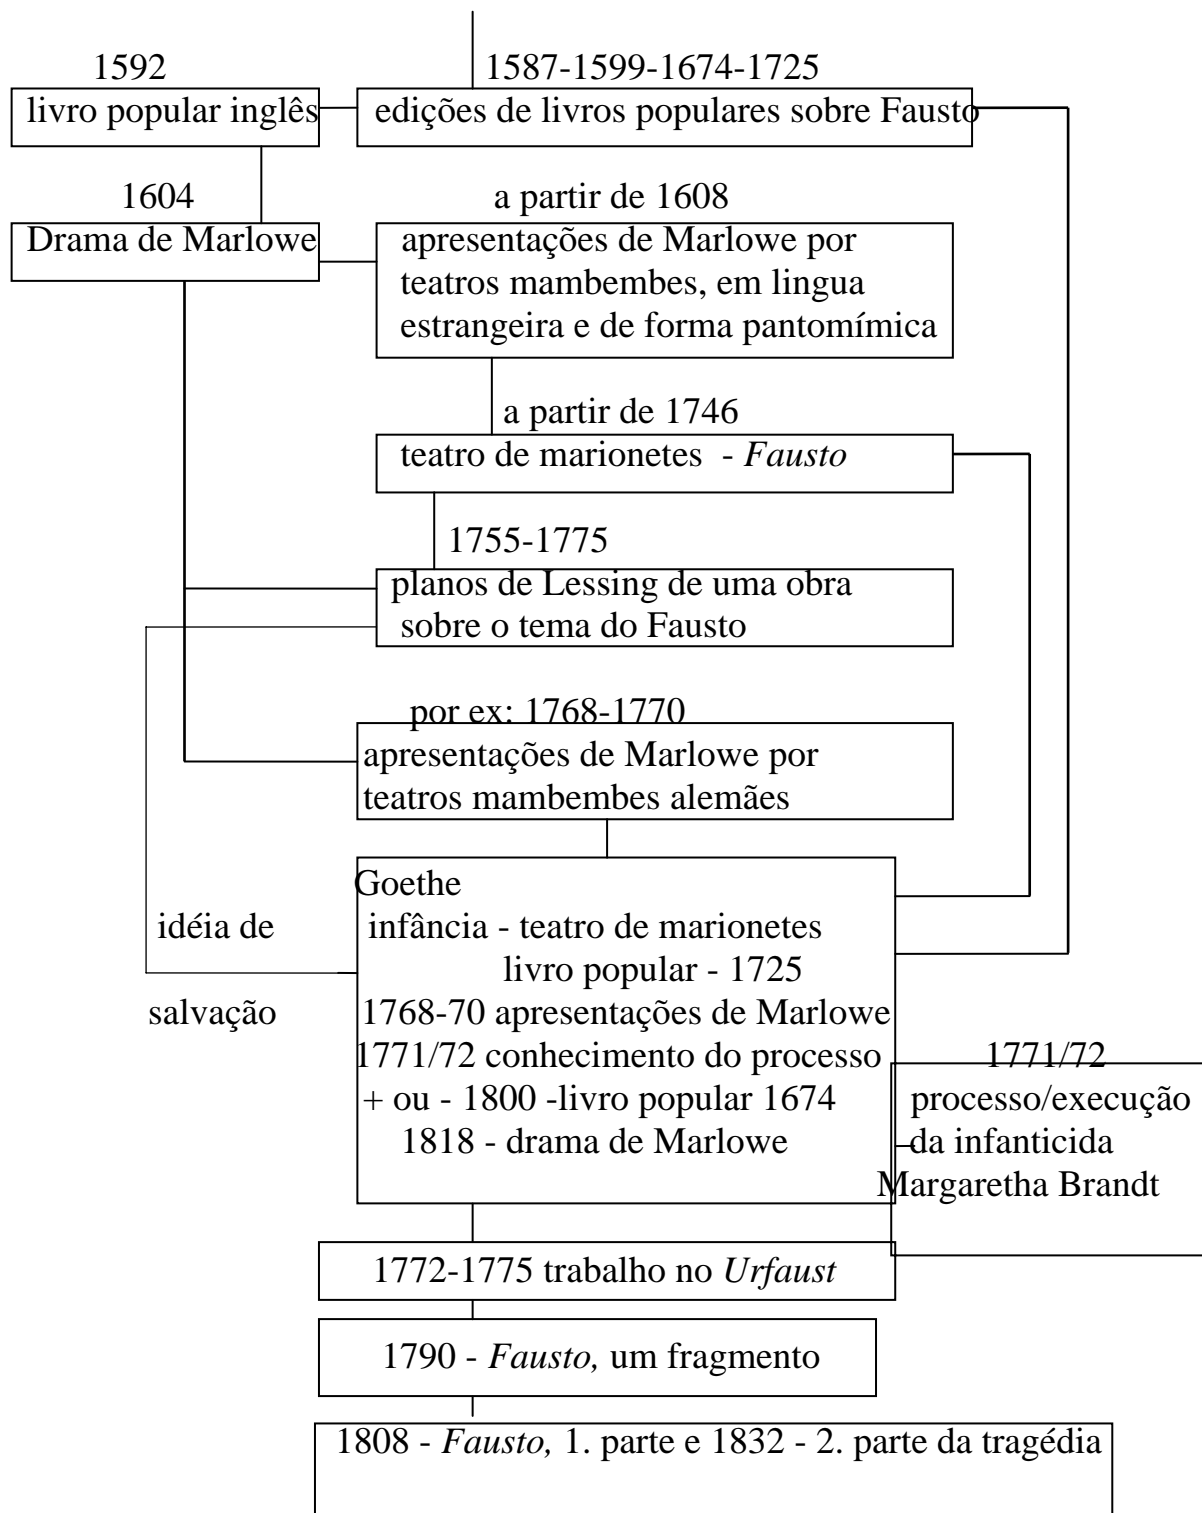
1592
livro popular inglês

1587-1599-1674-1725
edições de livros populares sobre Fausto

1604
Drama de Marlowe

a partir de 1608
apresentações de Marlowe por teatros mambembes, em lingua estrangeira e de forma pantomímica

a partir de 1746
teatro de marionetes - *Fausto*

1755-1775
planos de Lessing de uma obra sobre o tema do Fausto

por ex: 1768-1770
apresentações de Marlowe por teatros mambembes alemães

idéia de

salvação

Goethe
infância - teatro de marionetes
livro popular - 1725
1768-70 apresentações de Marlowe
1771/72 conhecimento do processo
+ ou - 1800 -livro popular 1674
1818 - drama de Marlowe

1771/72
processo/execução da infanticida Margaretha Brandt

1772-1775 trabalho no *Urfaust*

1790 - *Fausto,* um fragmento

1808 - *Fausto,* 1. parte e 1832 - 2. parte da tragédia